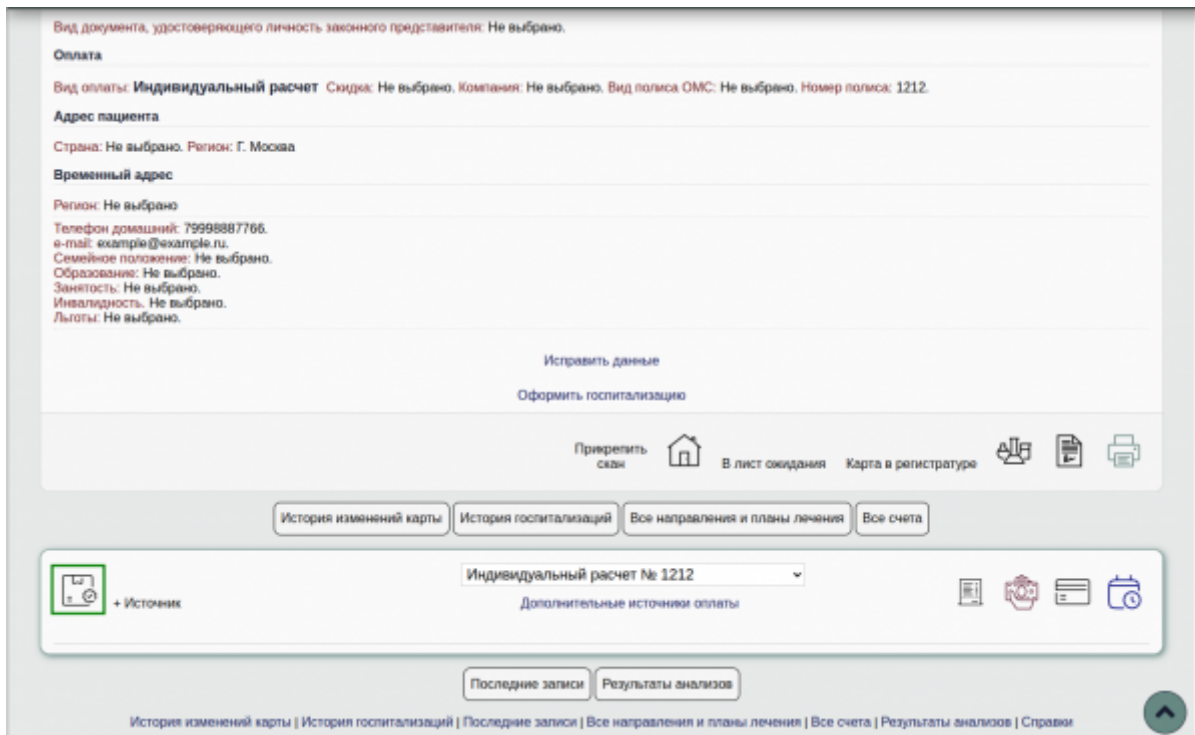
Вид документа, удостоверяющего личность законного представителя: Не выбрано.

Оплата

Вид оплаты: Индивидуальный расчет Скидка: Не выбрано. Компания: Не выбрано. Вид полиса ОМС: Не выбрано. Номер полиса: 1212.

Адрес пациента

Страна: Не выбрано. Регион: Г. Москва

Временный адрес

Регион: Не выбрано

Телефон домашний: 79998887766.
e-mail: example@example.ru.
Семейное положение: Не выбрано.
Образование: Не выбрано.
Занятость: Не выбрано.
Инвалидность. Не выбрано.
Льготы: Не выбрано.

Исправить данные

Оформить госпитализацию

Прикрепить скан

В лист ожидания

Карта в регистратуре

История изменений карты | История госпитализаций | Все направления и планы лечения | Все счета

+ Источник

Индивидуальный расчет № 1212

Дополнительные источники оплаты

Последние записи | Результаты анализов

История изменений карты | История госпитализаций | Последние записи | Все направления и планы лечения | Все счета | Результаты анализов | Справки